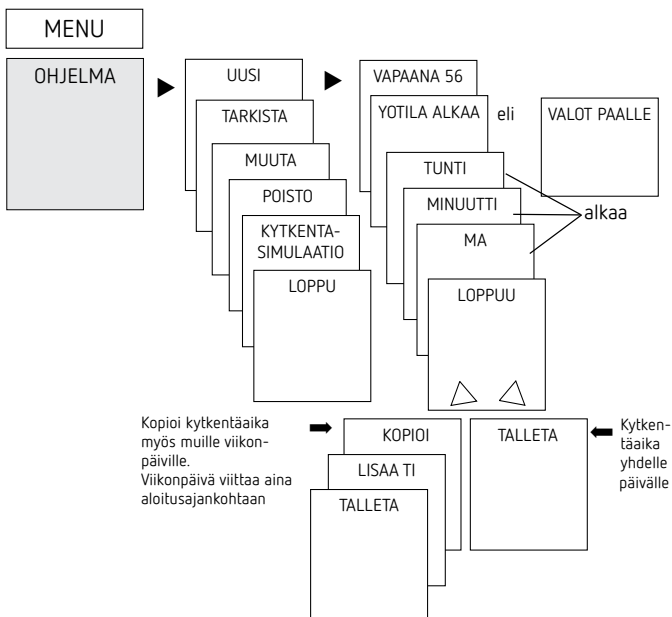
MENU

OHJELMA

UUSI

TARKISTA

MUUTA

POISTO

KYTKENTA-SIMULAATIO

LOPPU

VAPAANA 56

YOTILA ALKAA

eli

VALOT PAALLE

TUNTI

MINUUTTI

MA

alkaa

LOPPUU

Kopioi kytkentäaika myös muille viikonpäiville. Viikonpäivä viittaa aina aloitusajankohtaan

KOPIOI

LISAA TI

TALLETA

TALLETA

Kytkentäaika yhdelle päivälle